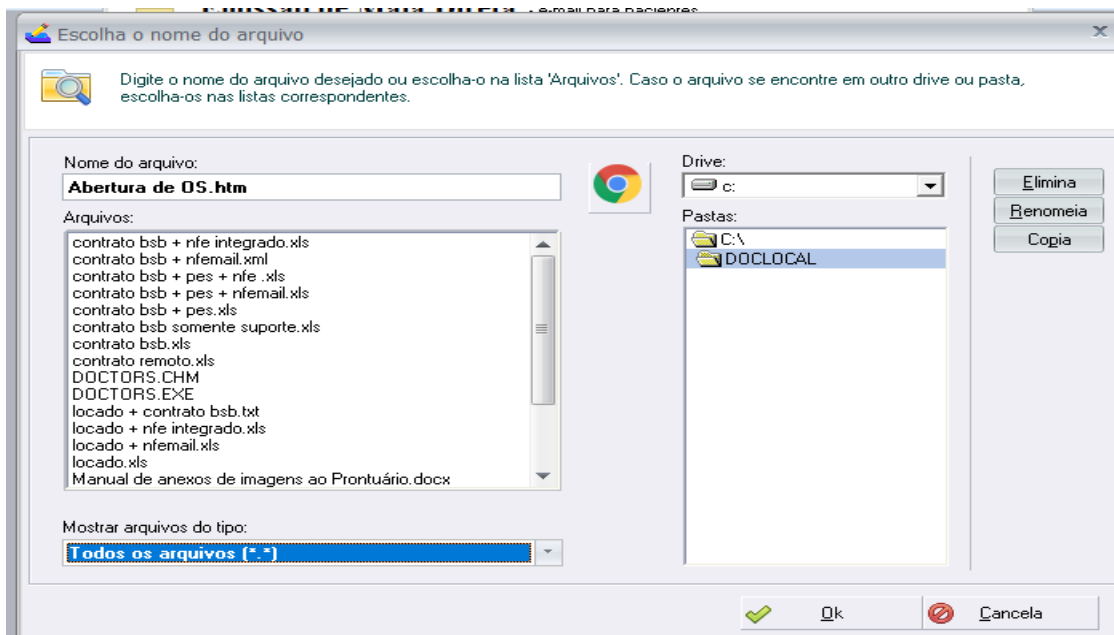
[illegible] - e-mail para pacientes

Escolha o nome do arquivo

Digite o nome do arquivo desejado ou escolha-o na lista 'Arquivos'. Caso o arquivo se encontre em outro drive ou pasta, escolha-os nas listas correspondentes.

Nome do arquivo:
Abertura de OS.htm

Arquivos:
contrato bsb + nfe integrado.xls
contrato bsb + nfemail.xml
contrato bsb + pes + nfe .xls
contrato bsb + pes + nfemail.xls
contrato bsb + pes.xls
contrato bsb somente suporte.xls
contrato bsb.xls
contrato remoto.xls
DOCTORS.CHM
DOCTORS.EXE
locado + contrato bsb.txt
locado + nfe integrado.xls
locado + nfemail.xls
locado.xls
Manual de anexos de imagens ao Prontuário.docx

Mostrar arquivos do tipo:
Todos os arquivos (*.*)

Drive:
c:

Pastas:
C:\
DOCLOCAL

Elimina
Renomeia
Copia

Ok
Cancela